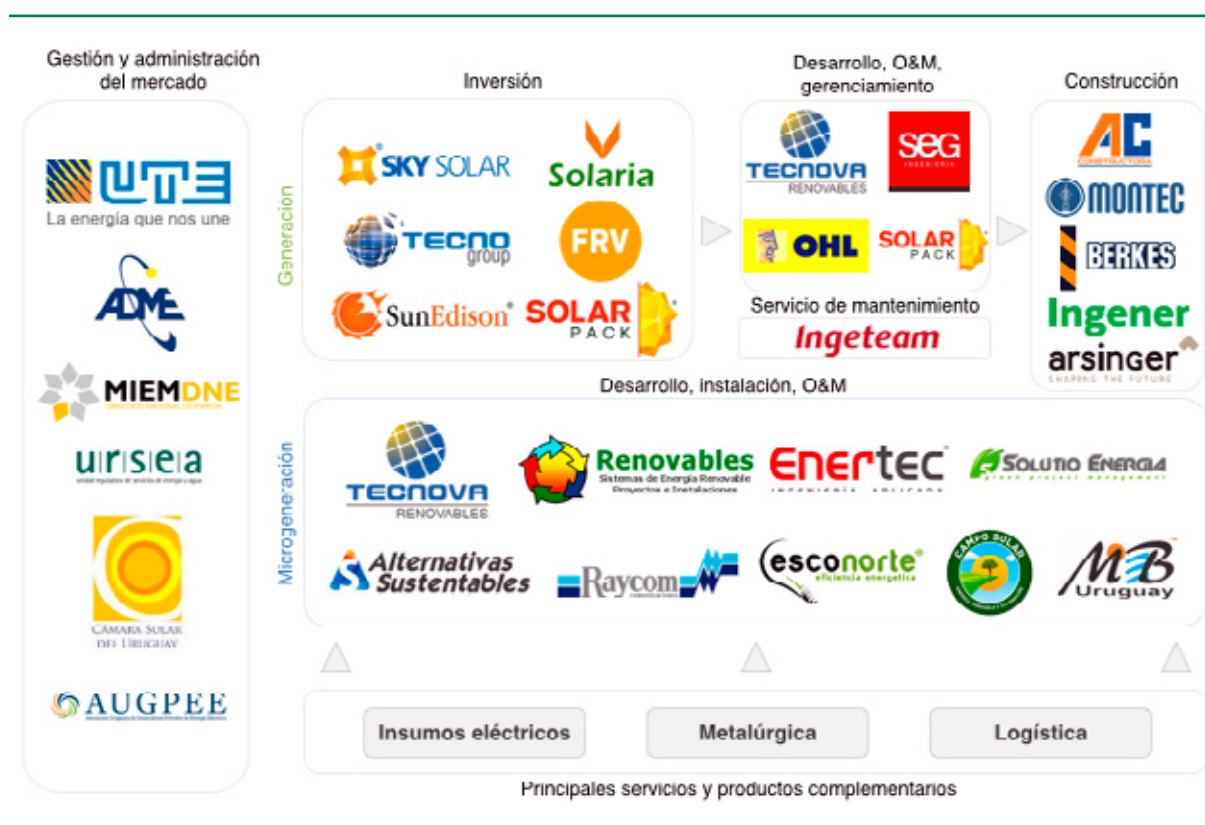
Gestión y administración del mercado

UTE
La energía que nos une

ADME

MIEM DNE
DIRECCIÓN NACIONAL DE ENERGÍA

URSEA

CÁMARA SOLAR DEL URUGUAY

AUGPEE

Generación

Inversión

SKY SOLAR
Solaria
TECNO group
FRV
SunEdison
SOLAR PACK

Desarrollo, O&M, gerenciamiento

TECNOVA RENOVABLES
SEG INGENIERIA
OHL
SOLAR PACK

Servicio de mantenimiento
Ingeteam

Construcción

AC CONSTRUCTORA
MONTEC
BERKES
Ingener
arsinger
SHAPING THE FUTURE

Desarrollo, instalación, O&M

Microgeneración

TECNOVA RENOVABLES
Renovables
Sistemas de Energía Renovable
Proyectos e Instalaciones
Enertec
INGENIERIA APLICADA
SOLUTIO ENERGIA
green project management
Alternativas Sustentables
Raycom
esconorte
eficiencia energética
CAMPO SOLAR
MB Uruguay

Insumos eléctricos
Metalúrgica
Logística

Principales servicios y productos complementarios